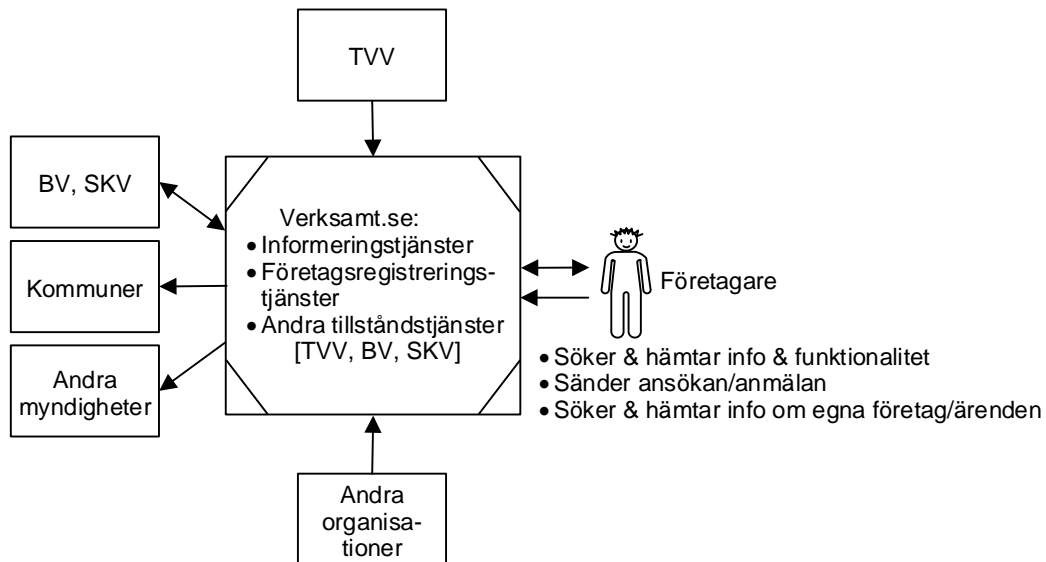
TVV

BV, SKV

Kommuner

Andra myndigheter

Verksamt.se:
• Informeringstjänster
• Företagsregistreringstjänster
• Andra tillståndstjänster [TVV, BV, SKV]

Företagare

• Söker & hämtar info & funktionalitet
• Sänder ansökan/anmälan
• Söker & hämtar info om egna företag/ärenden

Andra organisationer